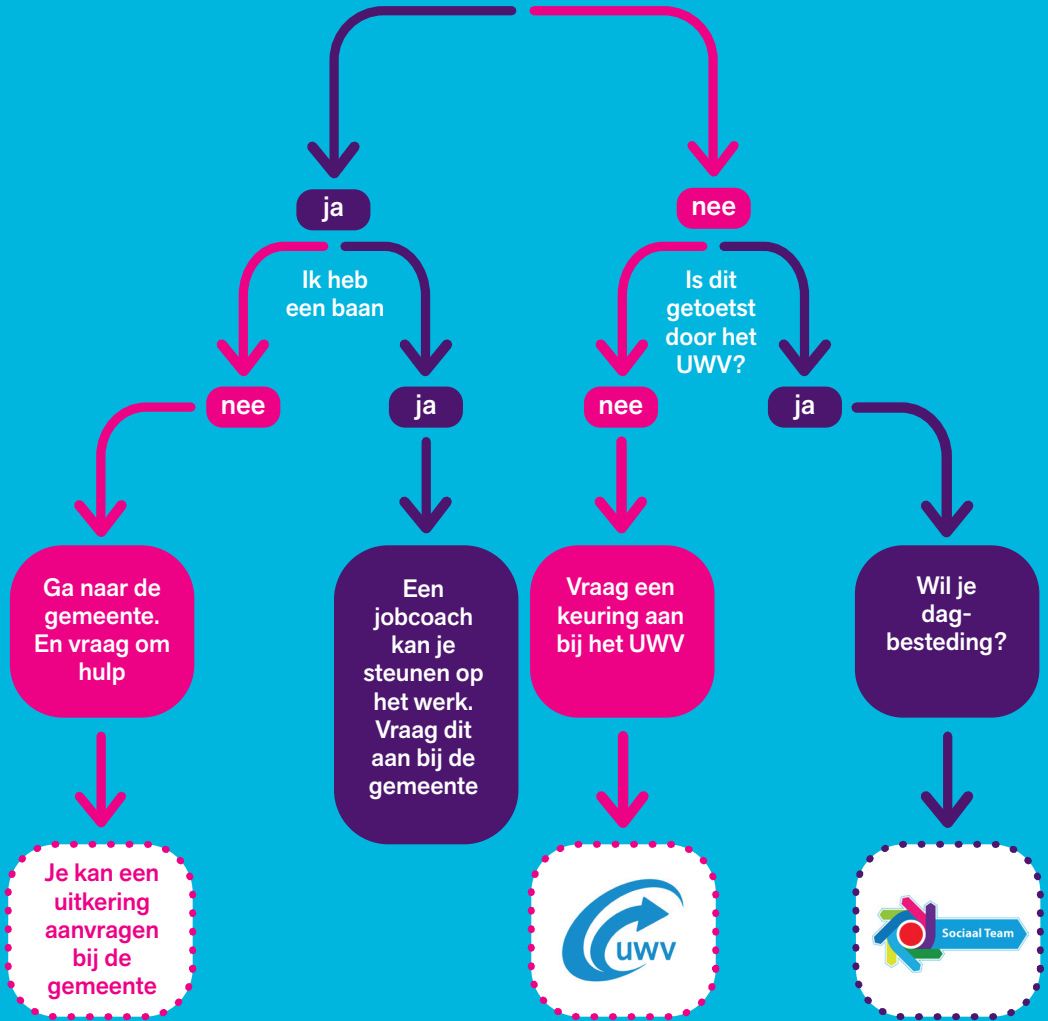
ja

nee

Ik heb een baan

Is dit getoetst door het UWV?

nee

ja

nee

ja

Ga naar de gemeente. En vraag om hulp

Een jobcoach kan je steunen op het werk. Vraag dit aan bij de gemeente

Vraag een keuring aan bij het UWV

Wil je dagbesteding?

Je kan een uitkering aanvragen bij de gemeente

UWV

Sociaal Team